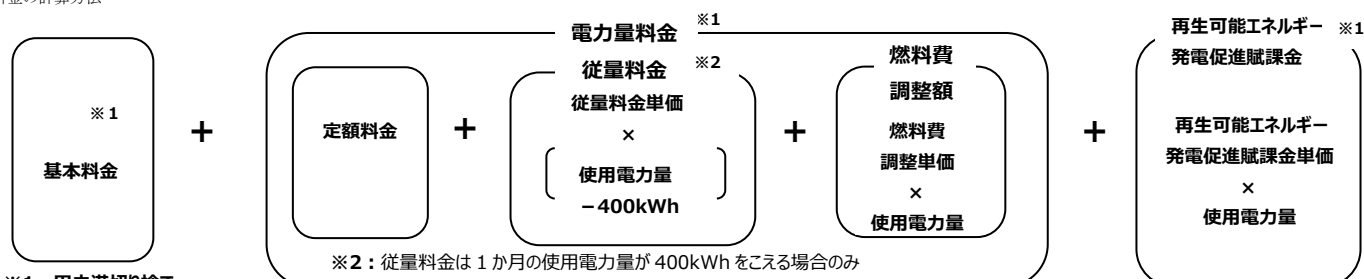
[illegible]金の計算方法

※1
基本料金

+

電力量料金 ※1

定額料金

+

従量料金 ※2
従量料金単価
×
使用電力量
−400kWh

+

燃料費
調整額
燃料費
調整単価
×
使用電力量

※2：従量料金は 1 か月の使用電力量が 400kWh をこえる場合のみ

+

再生可能エネルギー ※1
発電促進賦課金

再生可能エネルギー
発電促進賦課金単価
×
使用電力量

※1 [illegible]